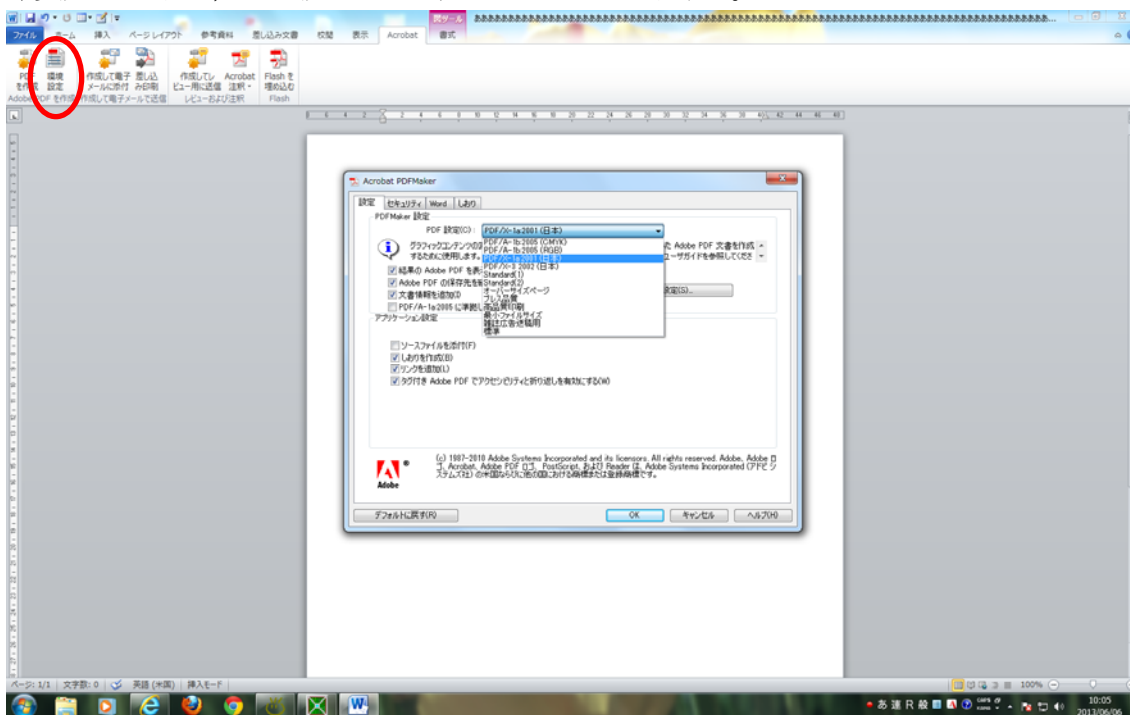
図ツール

ファイル ホーム 挿入 ページレイアウト 参考資料 差し込み文書 校閲 表示 Acrobat 書式

PDF を作成 環境設定 作成して電子メールに添付 差し込み印刷 作成してレビュー用に送信 Acrobat 注釈 Flash を埋め込む

Adobe PDF を作成 作成して電子メールで送信 レビューおよび注釈 Flash

Acrobat PDFMaker

設定 セキュリティ Word しおり

PDFMaker 設定

PDF 設定(C): PDF/X-1a:2001 (日本)

PDF/A-1b:2005 (CMYK)
PDF/A-1b:2005 (RGB)
PDF/X-1a:2001 (日本)
PDF/X-3 2002 (日本)
Standard(1)
Standard(2)
オーバーサイズページ
プレス品質
高品質印刷
最小ファイルサイズ
雑誌広告送稿用
標準

グラフィックコンテンツの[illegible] するために使用します。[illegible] た Adobe PDF 文書を作成 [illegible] ユーザガイドを参照してくださ

結果の Adobe PDF を表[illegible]
Adobe PDF の保存先を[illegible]
文書情報を追加(D)
PDF/A-1a:2005 に準拠し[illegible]

設定(S)...

アプリケーション設定

ソースファイルを添付(F)
しおりを作成(B)
リンクを追加(L)
タグ付き Adobe PDF でアクセシビリティと折り返しを有効にする(W)

(c) 1987-2010 Adobe Systems Incorporated and its licensors. All rights reserved. Adobe, Adobe ロゴ, Acrobat, Adobe PDF ロゴ, PostScript, および Reader は, Adobe Systems Incorporated (アドビ システムズ社) の米国ならびに他の国における商標または登録商標です。

Adobe

デフォルトに戻す(R) OK キャンセル ヘルプ(H)

ページ: 1/1 文字数: 0 英語 (米国) 挿入モード

100%

10:05
2013/06/06